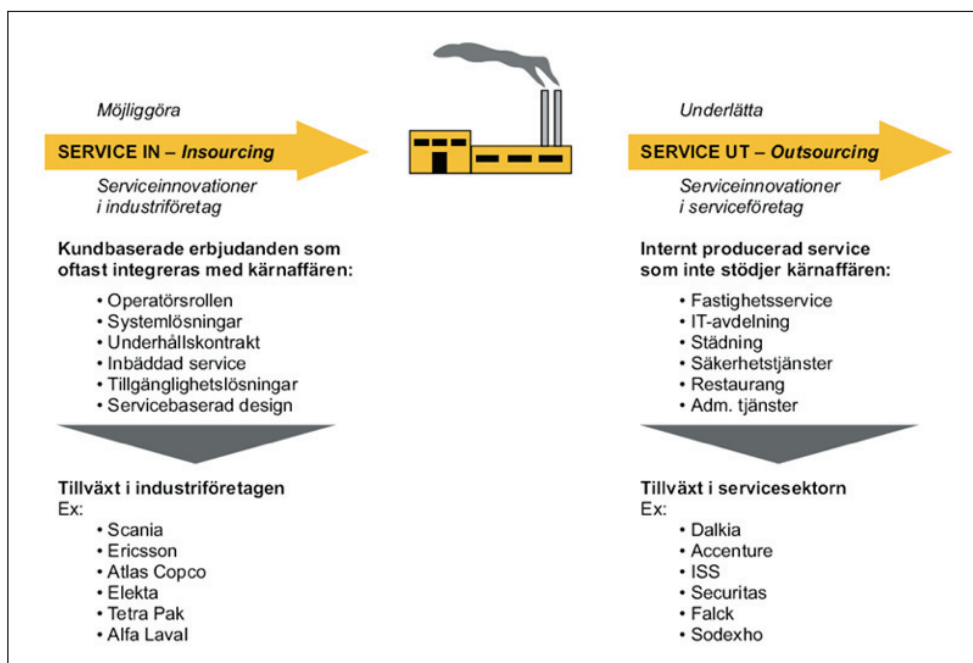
Möjliggöra

SERVICE IN – *Insourcing*

Serviceinnovationer i industriföretag

Kundbaserade erbjudanden som oftast integreras med kärnaffären:

• Operatörsrollen
• Systemlösningar
• Underhållskontrakt
• Inbäddad service
• Tillgänglighetslösningar
• Servicebaserad design

Tillväxt i industriföretagen
Ex:

• Scania
• Ericsson
• Atlas Copco
• Elekta
• Tetra Pak
• Alfa Laval

Underlätta

SERVICE UT – *Outsourcing*

Serviceinnovationer i serviceföretag

Internt producerad service som inte stödjer kärnaffären:

• Fastighetsservice
• IT-avdelning
• Städning
• Säkerhetstjänster
• Restaurang
• Adm. tjänster

Tillväxt i servicesektorn
Ex:

• Dalkia
• Accenture
• ISS
• Securitas
• Falck
• Sodexho